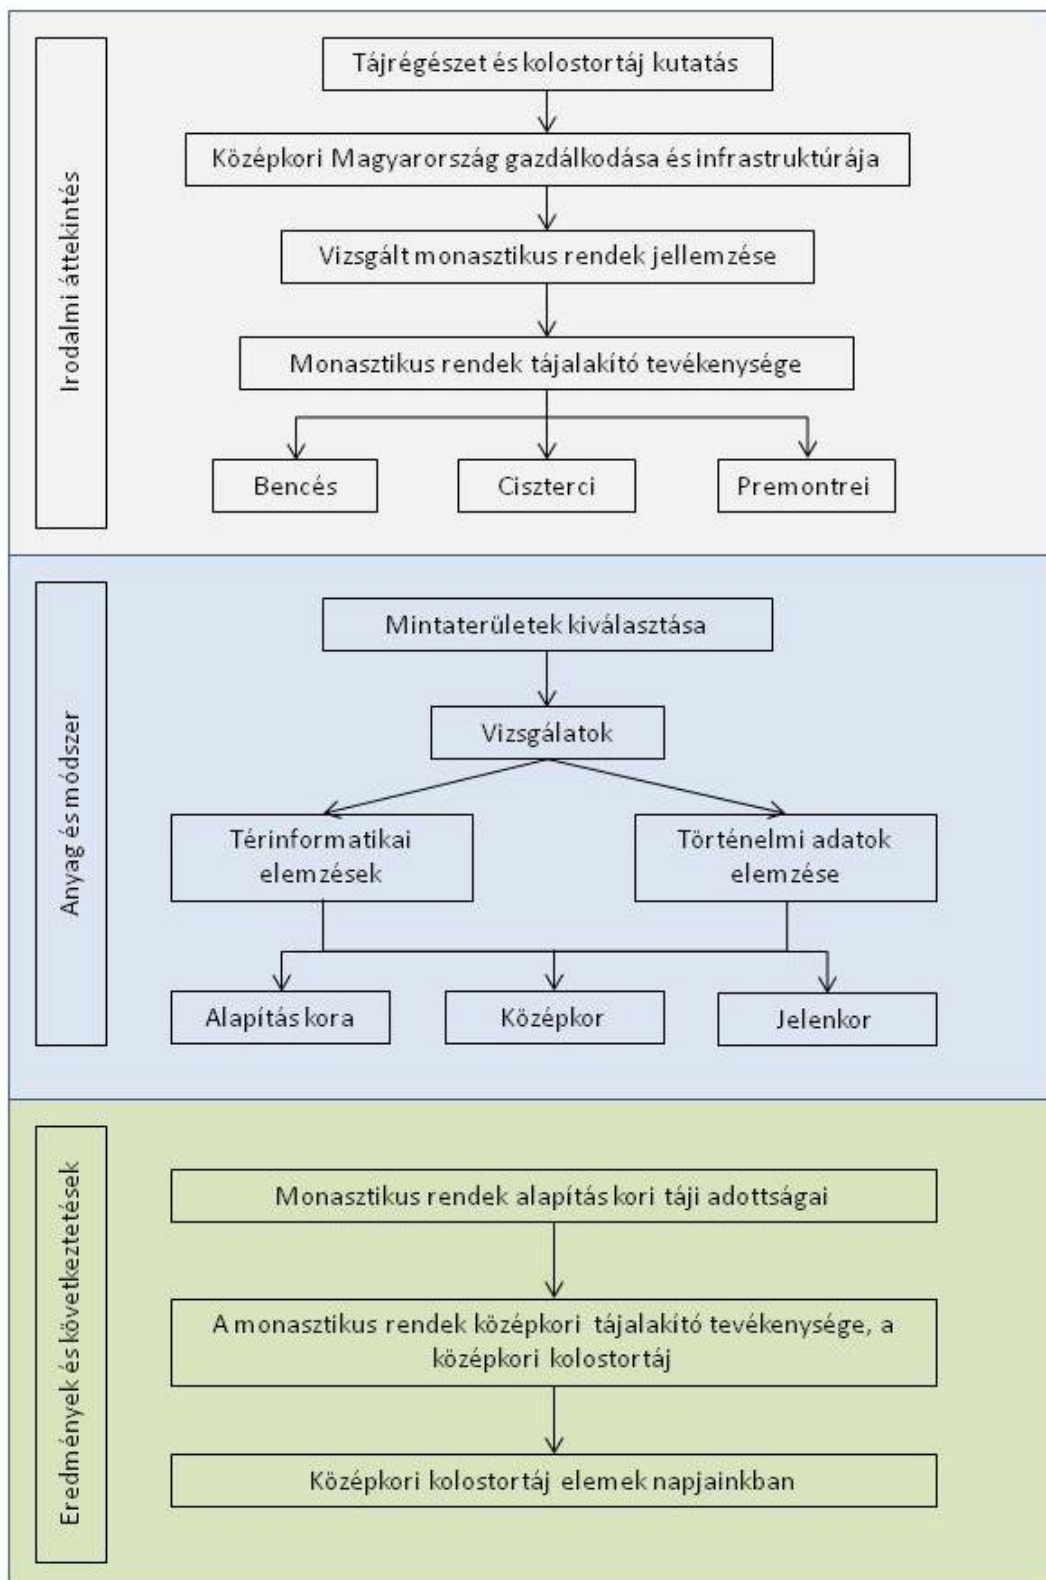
Irodalmi áttekintés

Tájrégészet és kolostortáj kutatás

Középkori Magyarország gazdálkodása és infrastruktúrája

Vizsgált monasztikus rendek jellemzése

Monasztikus rendek tájalakító tevékenysége

Bencés

Ciszterci

Premontrei

Anyag és módszer

Mintaterületek kiválasztása

Vizsgálatok

Térinformatikai elemzések

Történelmi adatok elemzése

Alapítás kora

Középkor

Jelenkor

Eredmények és következtetések

Monasztikus rendek alapítás kori táji adottságai

A monasztikus rendek középkori tájalakító tevékenysége, a középkori kolostortáj

Középkori kolostortáj elemek napjainkban